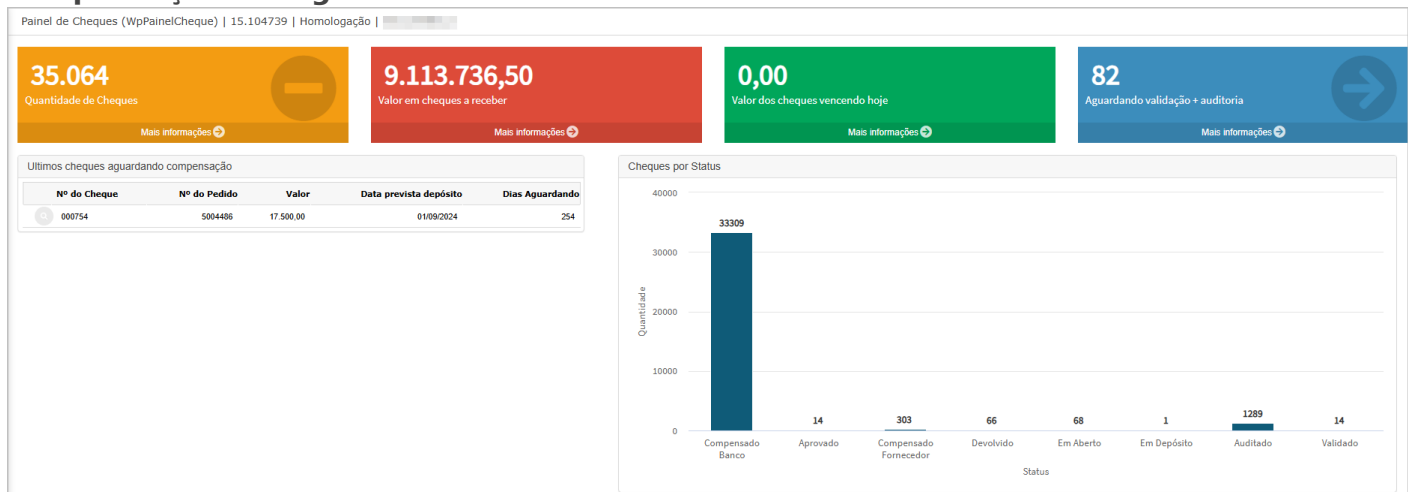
Painel de Cheques (WpPainelCheque) | 15.104739 | Homologação | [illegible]

35.064
Quantidade de Cheques
Mais informações

9.113.736,50
Valor em cheques a receber
Mais informações

0,00
Valor dos cheques vencendo hoje
Mais informações

82
Aguardando validação + auditoria
Mais informações

Ultimos cheques aguardando compensação

| Nº do Cheque | Nº do Pedido | Valor | Data prevista depósito | Dias Aguardando |
|---|---|---|---|---|
| 000754 | 5004486 | 17.500,00 | 01/09/2024 | 254 |

Cheques por Status

40000
30000
20000
10000
0
Quantidade

33309 Compensado Banco
14 Aprovado
303 Compensado Fornecedor
66 Devolvido
68 Em Aberto
1 Em Depósito
1289 Auditado
14 Validado

Status